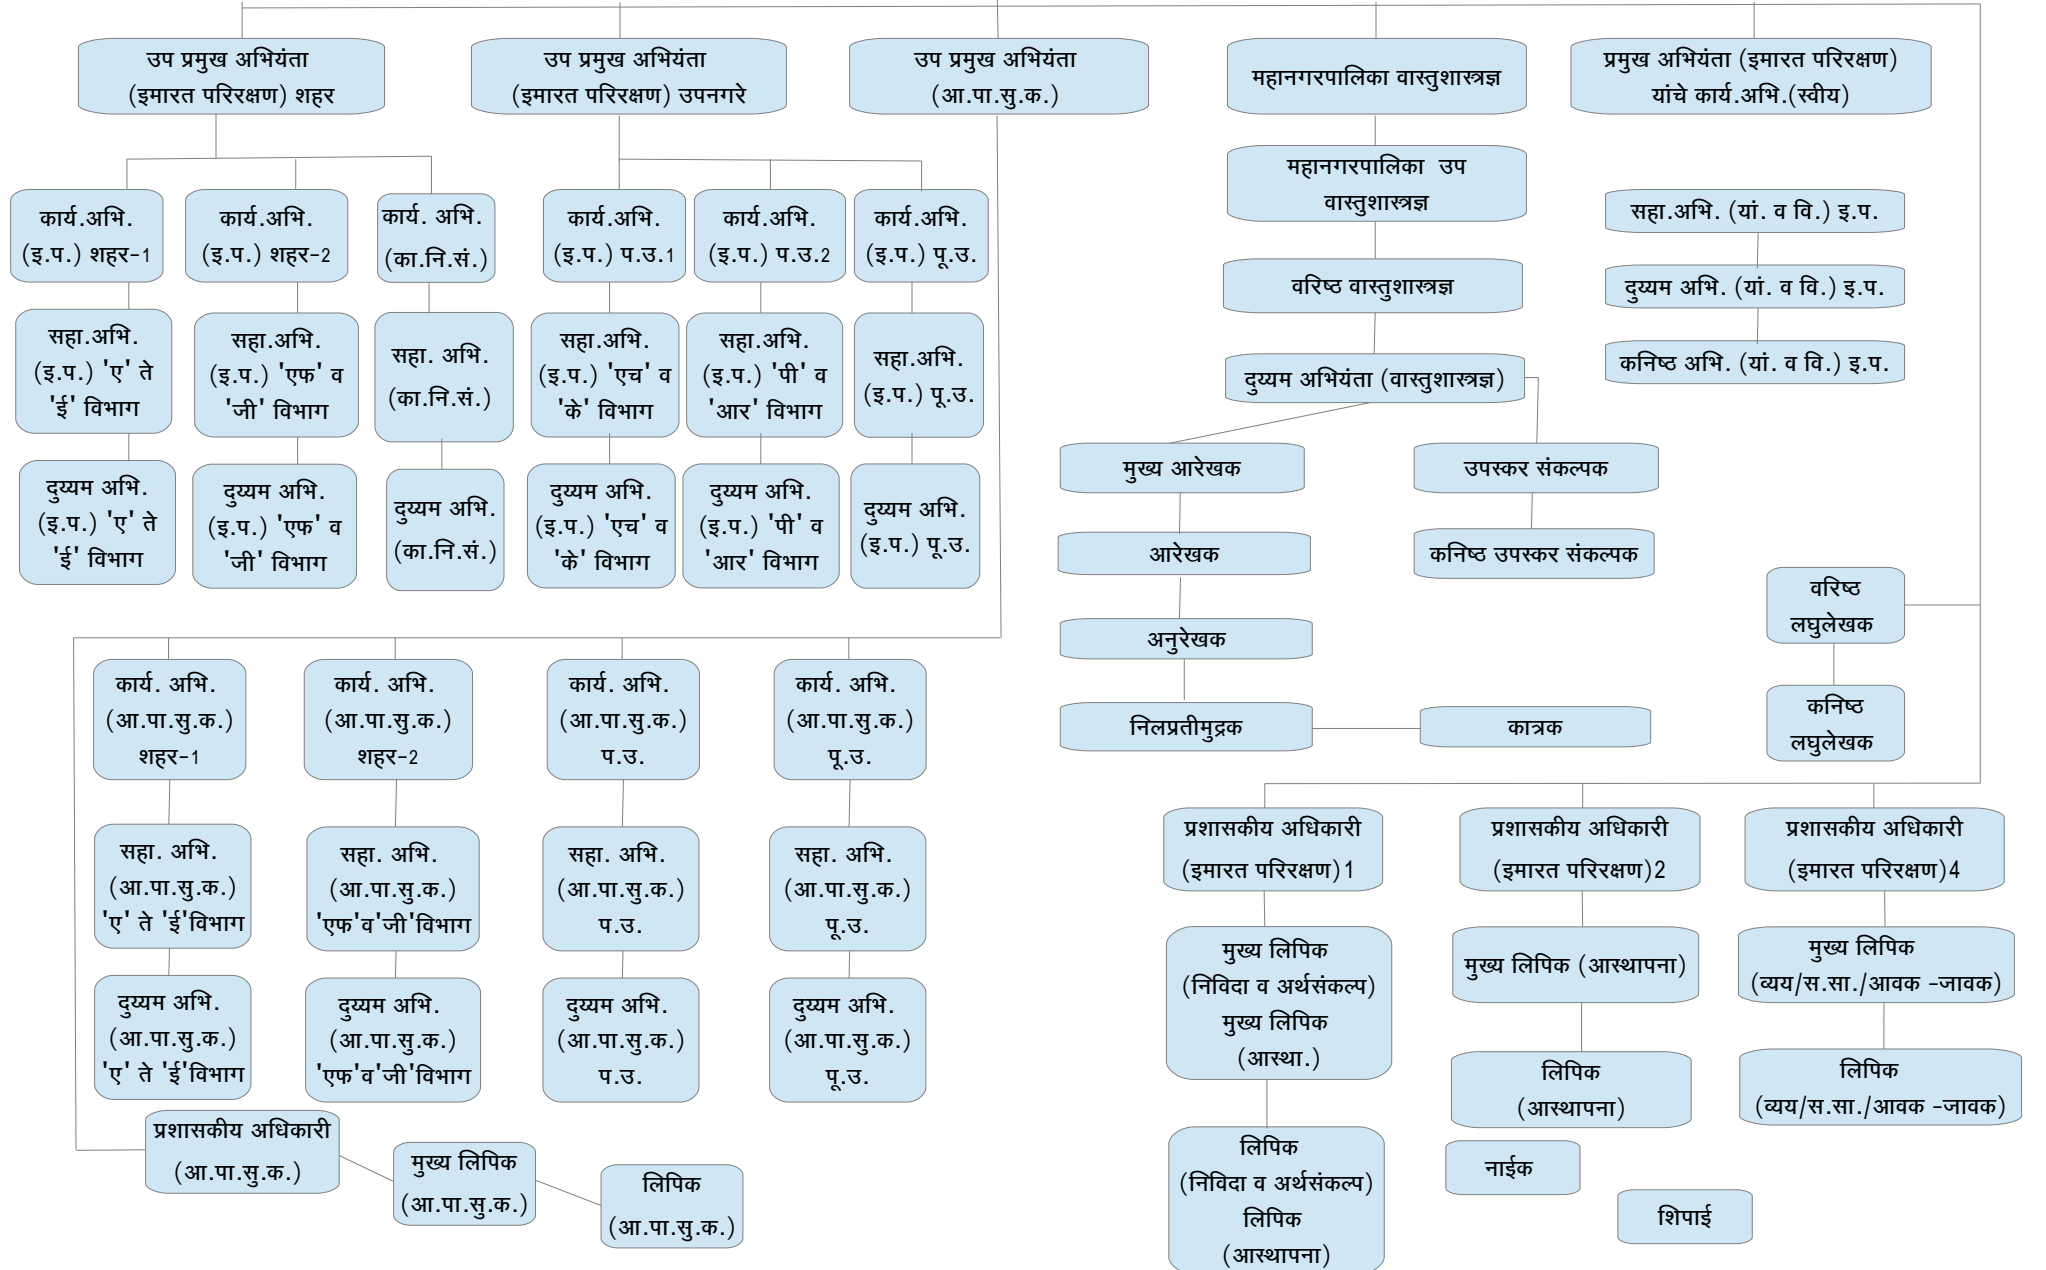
उप प्रमुख अभियंता (इमारत परिरक्षण) शहर

उप प्रमुख अभियंता (इमारत परिरक्षण) उपनगरे

उप प्रमुख अभियंता (आ.पा.सु.क.)

महानगरपालिका वास्तुशास्त्रज्ञ

प्रमुख अभियंता (इमारत परिरक्षण) यांचे कार्य.अभि.(स्वीय)

कार्य.अभि. (इ.प.) शहर-1

कार्य.अभि. (इ.प.) शहर-2

कार्य. अभि. (का.नि.सं.)

कार्य.अभि. (इ.प.) प.उ.1

कार्य.अभि. (इ.प.) प.उ.2

कार्य.अभि. (इ.प.) पू.उ.

सहा.अभि. (इ.प.) 'ए' ते 'ई' विभाग

सहा.अभि. (इ.प.) 'एफ' व 'जी' विभाग

सहा. अभि. (का.नि.सं.)

सहा.अभि. (इ.प.) 'एच' व 'के' विभाग

सहा.अभि. (इ.प.) 'पी' व 'आर' विभाग

सहा.अभि. (इ.प.) पू.उ.

दुय्यम अभि. (इ.प.) 'ए' ते 'ई' विभाग

दुय्यम अभि. (इ.प.) 'एफ' व 'जी' विभाग

दुय्यम अभि. (का.नि.सं.)

दुय्यम अभि. (इ.प.) 'एच' व 'के' विभाग

दुय्यम अभि. (इ.प.) 'पी' व 'आर' विभाग

दुय्यम अभि. (इ.प.) पू.उ.

महानगरपालिका उप वास्तुशास्त्रज्ञ

वरिष्ठ वास्तुशास्त्रज्ञ

दुय्यम अभियंता (वास्तुशास्त्रज्ञ)

सहा.अभि. (यां. व वि.) इ.प.

दुय्यम अभि. (यां. व वि.) इ.प.

कनिष्ठ अभि. (यां. व वि.) इ.प.

मुख्य आरेखक

उपस्कर संकल्पक

आरेखक

कनिष्ठ उपस्कर संकल्पक

अनुरेखक

निलप्रतीमुद्रक

कात्रक

वरिष्ठ लघुलेखक

कनिष्ठ लघुलेखक

कार्य. अभि. (आ.पा.सु.क.) शहर-1

कार्य. अभि. (आ.पा.सु.क.) शहर-2

कार्य. अभि. (आ.पा.सु.क.) प.उ.

कार्य. अभि. (आ.पा.सु.क.) पू.उ.

सहा. अभि. (आ.पा.सु.क.) 'ए' ते 'ई'विभाग

सहा. अभि. (आ.पा.सु.क.) 'एफ'व'जी'विभाग

सहा. अभि. (आ.पा.सु.क.) प.उ.

सहा. अभि. (आ.पा.सु.क.) पू.उ.

दुय्यम अभि. (आ.पा.सु.क.) 'ए' ते 'ई'विभाग

दुय्यम अभि. (आ.पा.सु.क.) 'एफ'व'जी'विभाग

दुय्यम अभि. (आ.पा.सु.क.) प.उ.

दुय्यम अभि. (आ.पा.सु.क.) पू.उ.

प्रशासकीय अधिकारी (आ.पा.सु.क.)

मुख्य लिपिक (आ.पा.सु.क.)

लिपिक (आ.पा.सु.क.)

प्रशासकीय अधिकारी (इमारत परिरक्षण)1

प्रशासकीय अधिकारी (इमारत परिरक्षण)2

प्रशासकीय अधिकारी (इमारत परिरक्षण)4

मुख्य लिपिक (निविदा व अर्थसंकल्प) मुख्य लिपिक (आस्था.)

मुख्य लिपिक (आस्थापना)

मुख्य लिपिक (व्यय/स.सा./आवक -जावक)

लिपिक (आस्थापना)

लिपिक (व्यय/स.सा./आवक -जावक)

लिपिक (निविदा व अर्थसंकल्प) लिपिक (आस्थापना)

नाईक

शिपाई